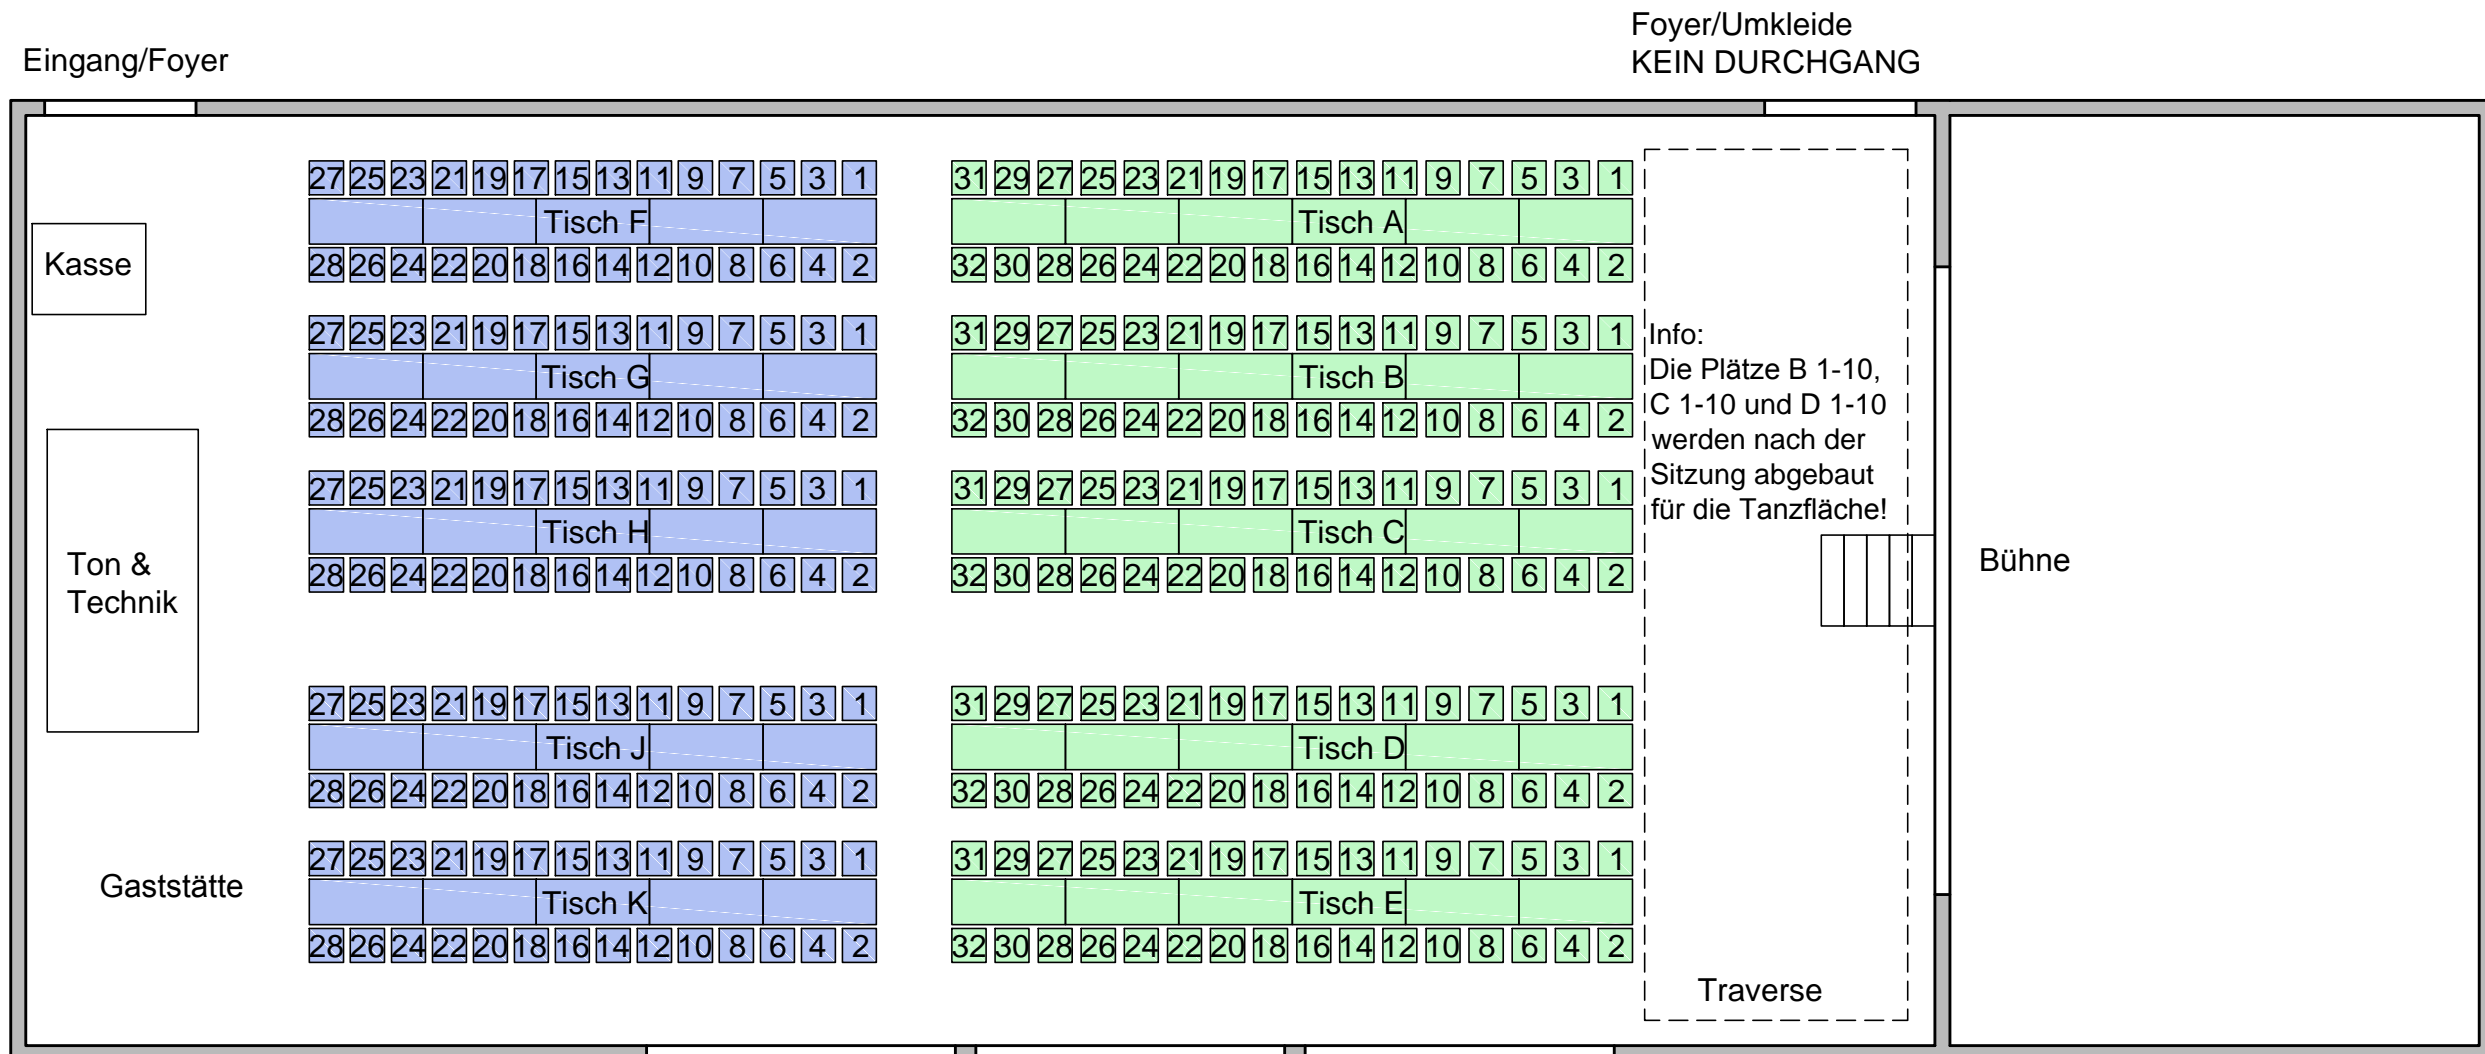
Eingang/Foyer

Foyer/Umkleide
KEIN DURCHGANG

Kasse

27 25 23 21 19 17 15 13 11 9 7 5 3 1
Tisch F
28 26 24 22 20 18 16 14 12 10 8 6 4 2

31 29 27 25 23 21 19 17 15 13 11 9 7 5 3 1
Tisch A
32 30 28 26 24 22 20 18 16 14 12 10 8 6 4 2

27 25 23 21 19 17 15 13 11 9 7 5 3 1
Tisch G
28 26 24 22 20 18 16 14 12 10 8 6 4 2

31 29 27 25 23 21 19 17 15 13 11 9 7 5 3 1
Tisch B
32 30 28 26 24 22 20 18 16 14 12 10 8 6 4 2

Info:
Die Plätze B 1-10,
C 1-10 und D 1-10
werden nach der
Sitzung abgebaut
für die Tanzfläche!

Ton &
Technik

27 25 23 21 19 17 15 13 11 9 7 5 3 1
Tisch H
28 26 24 22 20 18 16 14 12 10 8 6 4 2

31 29 27 25 23 21 19 17 15 13 11 9 7 5 3 1
Tisch C
32 30 28 26 24 22 20 18 16 14 12 10 8 6 4 2

Bühne

27 25 23 21 19 17 15 13 11 9 7 5 3 1
Tisch J
28 26 24 22 20 18 16 14 12 10 8 6 4 2

31 29 27 25 23 21 19 17 15 13 11 9 7 5 3 1
Tisch D
32 30 28 26 24 22 20 18 16 14 12 10 8 6 4 2

Gaststätte

27 25 23 21 19 17 15 13 11 9 7 5 3 1
Tisch K
28 26 24 22 20 18 16 14 12 10 8 6 4 2

31 29 27 25 23 21 19 17 15 13 11 9 7 5 3 1
Tisch E
32 30 28 26 24 22 20 18 16 14 12 10 8 6 4 2

Traverse